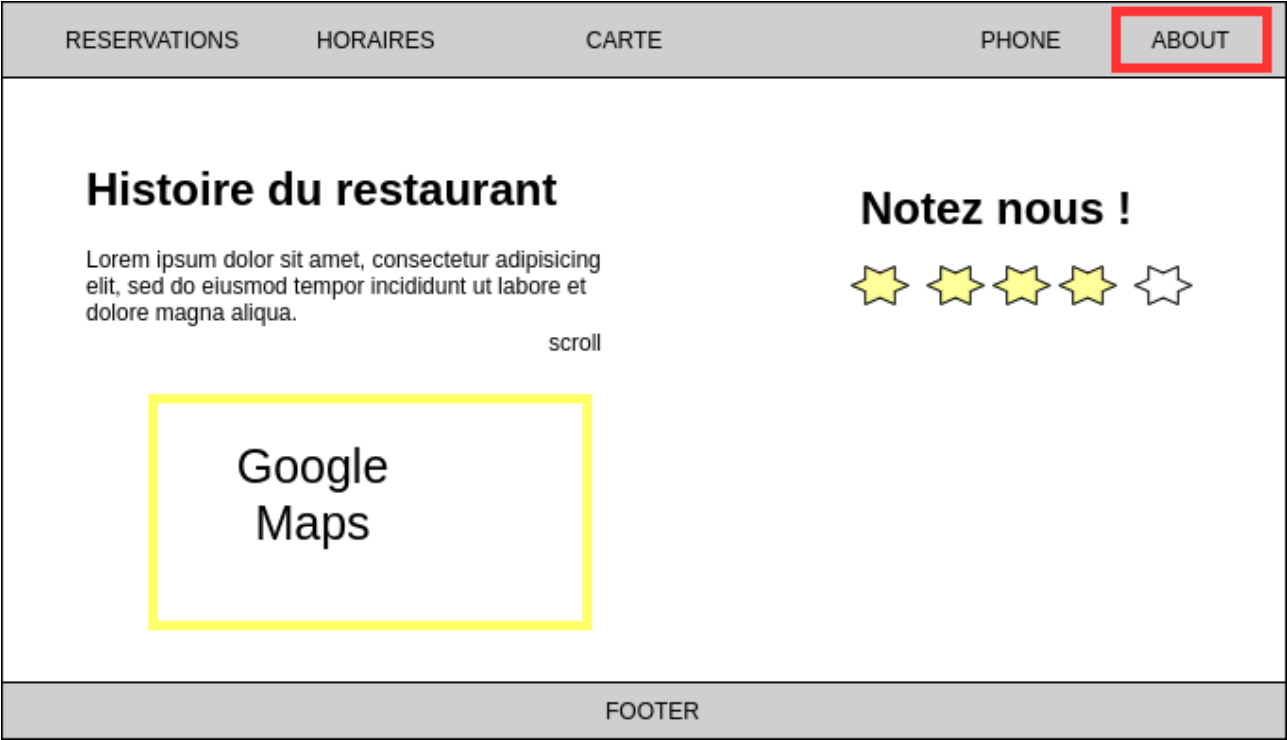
RESERVATIONS HORAIRES CARTE PHONE ABOUT

Histoire du restaurant

Lorem ipsum dolor sit amet, consectetur adipisicing elit, sed do eiusmod tempor incididunt ut labore et dolore magna aliqua.

scroll

Google Maps

Notez nous !

FOOTER